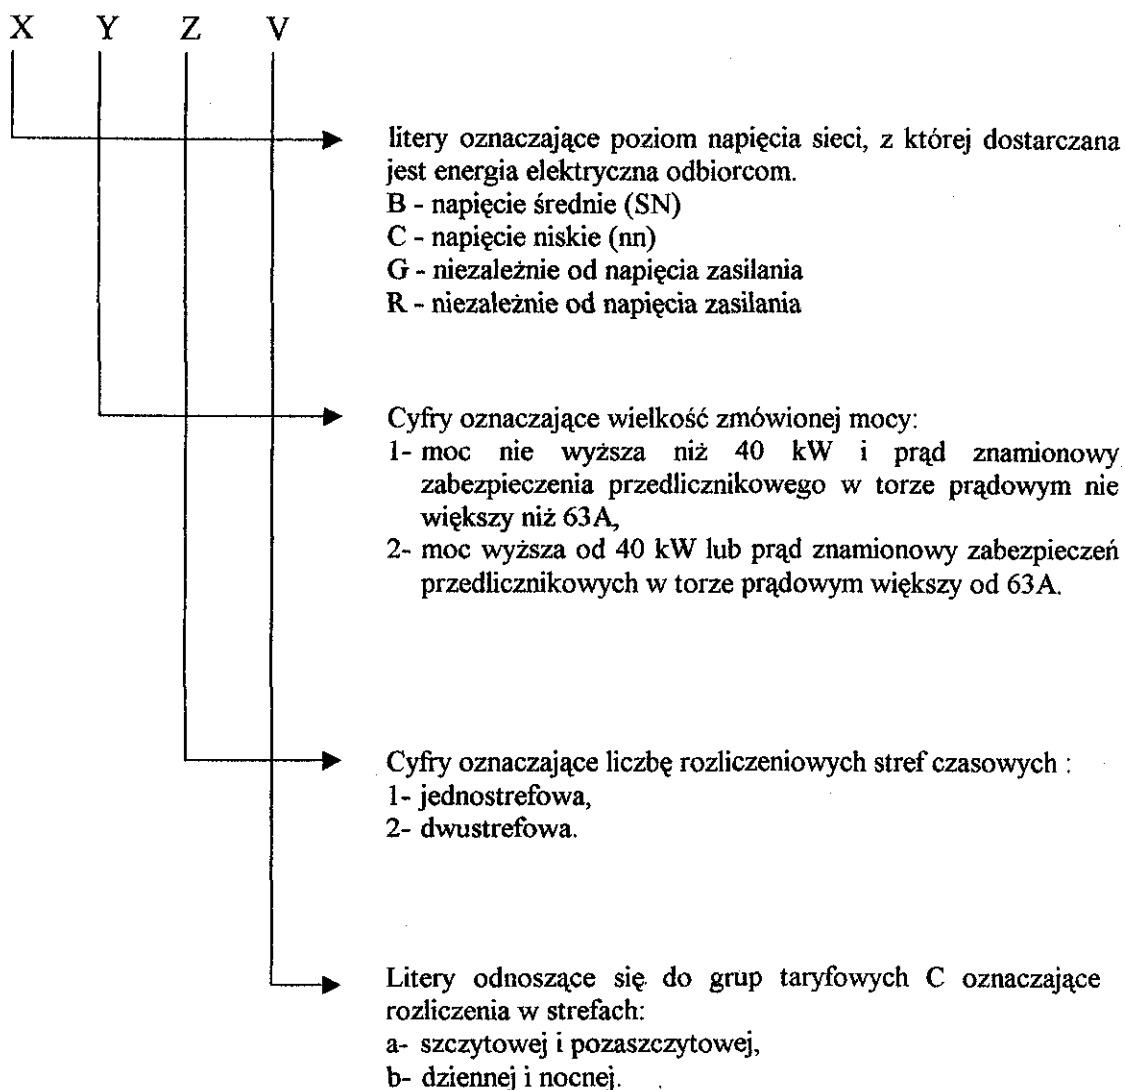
X Y Z V

litery oznaczające poziom napięcia sieci, z której dostarczana jest energia elektryczna odbiorcom.
B - napięcie średnie (SN)
C - napięcie niskie (nn)
G - niezależnie od napięcia zasilania
R - niezależnie od napięcia zasilania

Cyfry oznaczające wielkość zmówionej mocy:
1- moc nie wyższa niż 40 kW i prąd znamionowy zabezpieczenia przedlicznikowego w torze prądowym nie większy niż 63A,
2- moc wyższa od 40 kW lub prąd znamionowy zabezpieczeń przedlicznikowych w torze prądowym większy od 63A.

Cyfry oznaczające liczbę rozliczeniowych stref czasowych :
1- jednostrefowa,
2- dwustrefowa.

Litery odnoszące się do grup taryfowych C oznaczające rozliczenia w strefach:
a- szczytowej i pozaszczytowej,
b- dziennej i nocnej.